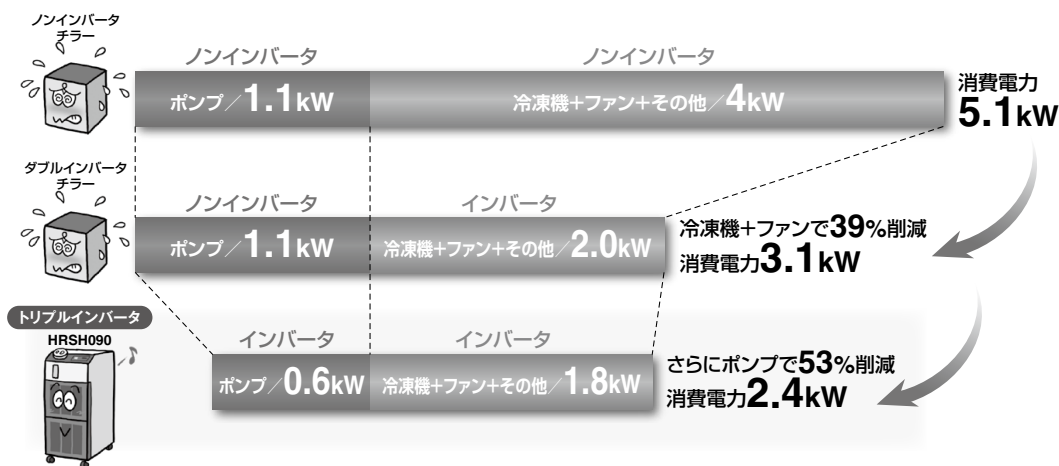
ノンインバータ
チラー

ノンインバータ

ノンインバータ

ポンプ／1.1kW

冷凍機+ファン+その他／4kW

消費電力
5.1kW

ダブルインバータ
チラー

ノンインバータ

インバータ

ポンプ／1.1kW

冷凍機+ファン+その他／2.0kW

冷凍機+ファンで39%削減
消費電力3.1kW

トリプルインバータ
HRSH090

インバータ

インバータ

ポンプ／0.6kW

冷凍機+ファン+その他／1.8kW

さらにポンプで53%削減
消費電力2.4kW